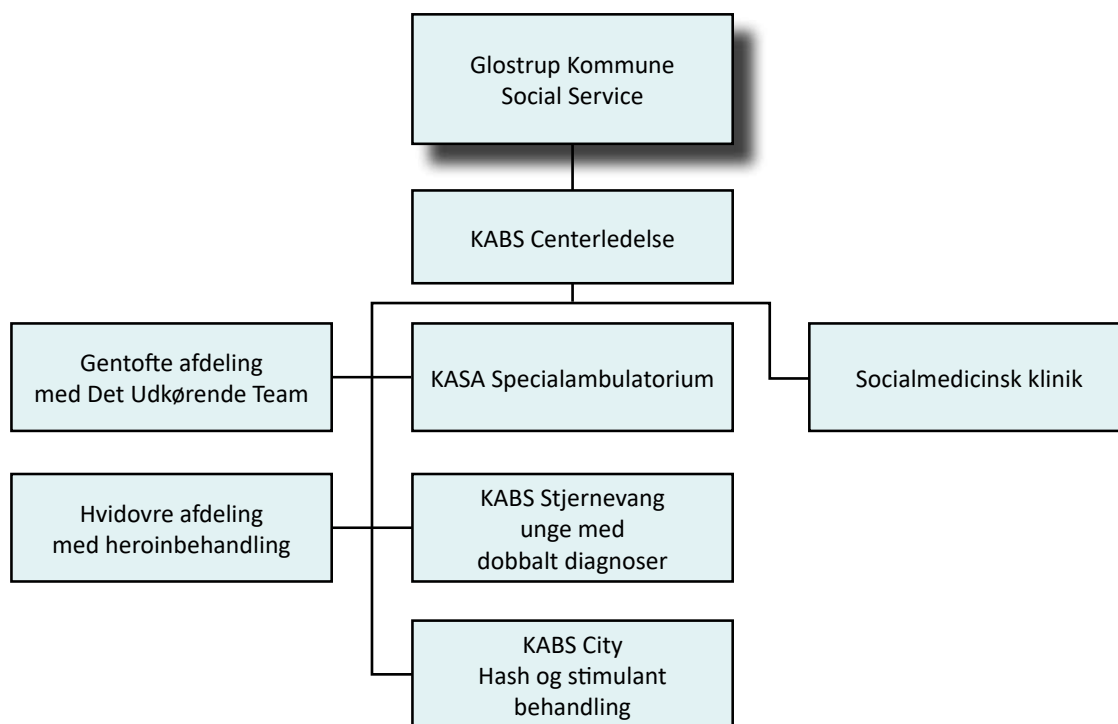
Glostrup Kommune
Social Service

KABS Centerledelse

Gentofte afdeling
med Det Udkørende Team

KASA Specialambulatorium

Socialmedicinsk klinik

Hvidovre afdeling
med heroinbehandling

KABS Stjernevang
unge med
dobbalt diagnoser

KABS City
Hash og stimulant
behandling